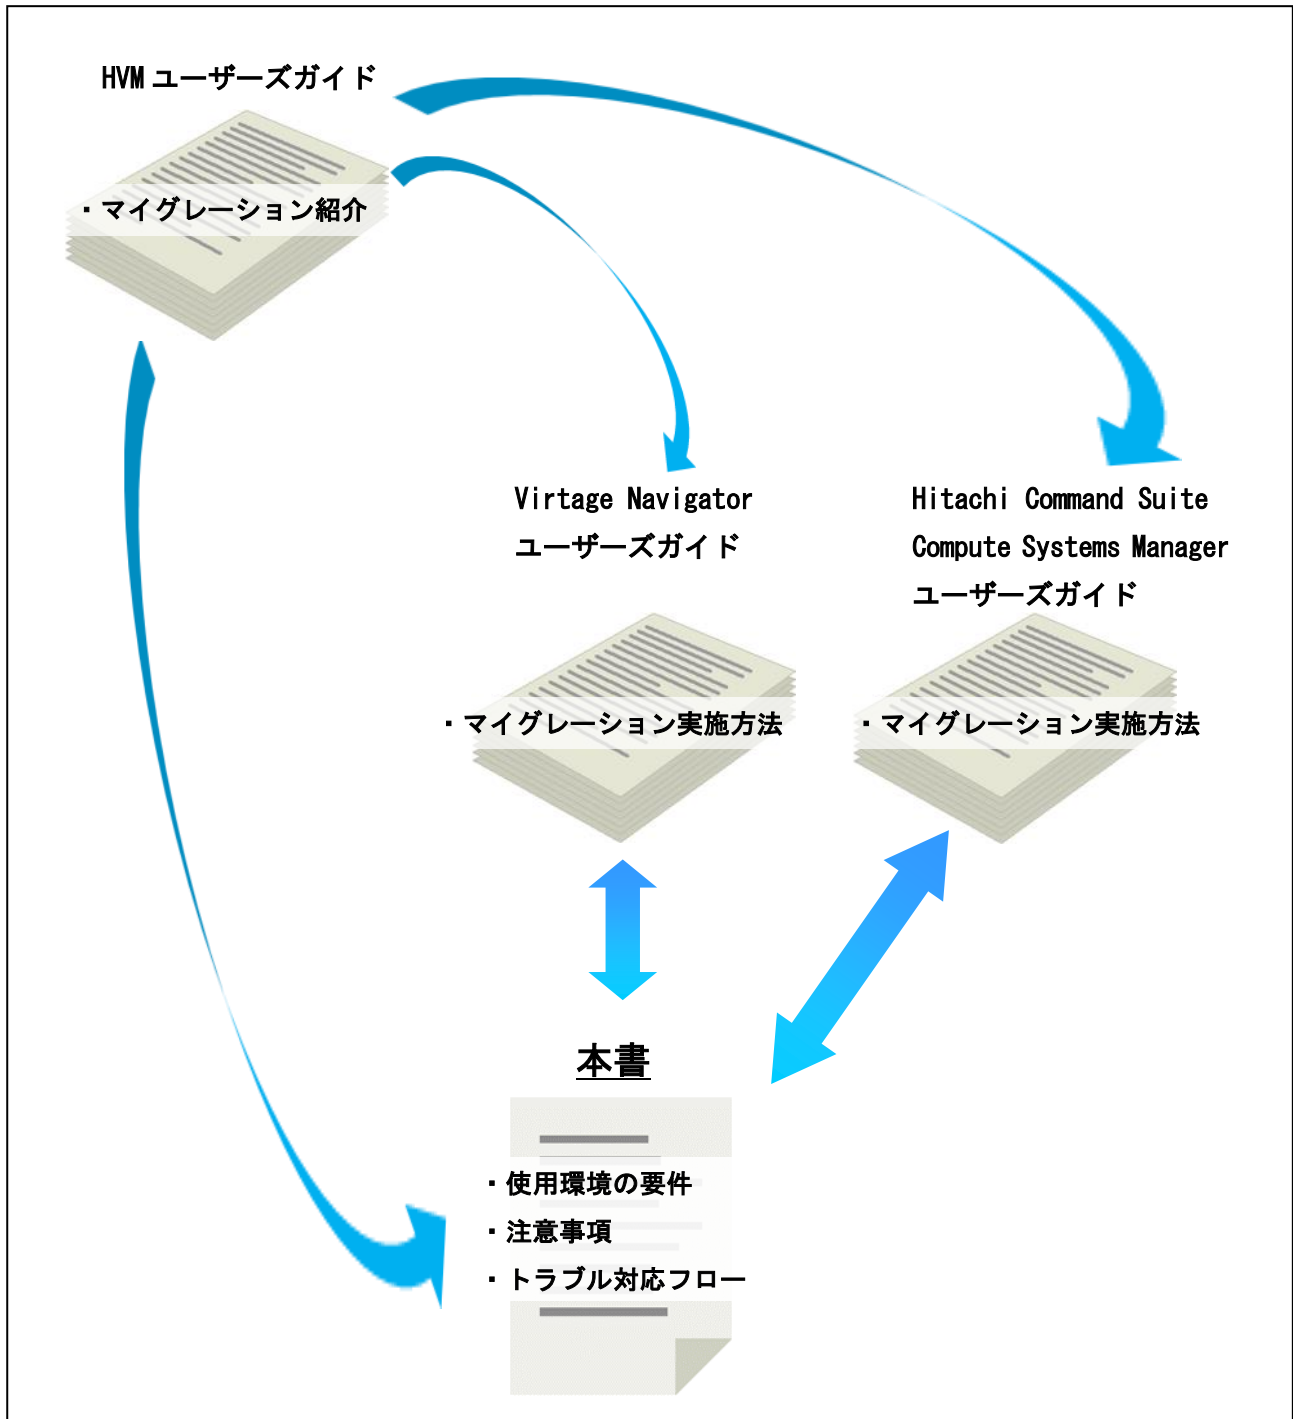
HVM ユーザーズガイド

・マイグレーション紹介

Virtage Navigator
ユーザーズガイド

・マイグレーション実施方法

Hitachi Command Suite
Compute Systems Manager
ユーザーズガイド

・マイグレーション実施方法

本書

・使用環境の要件
・注意事項
・トラブル対応フロー